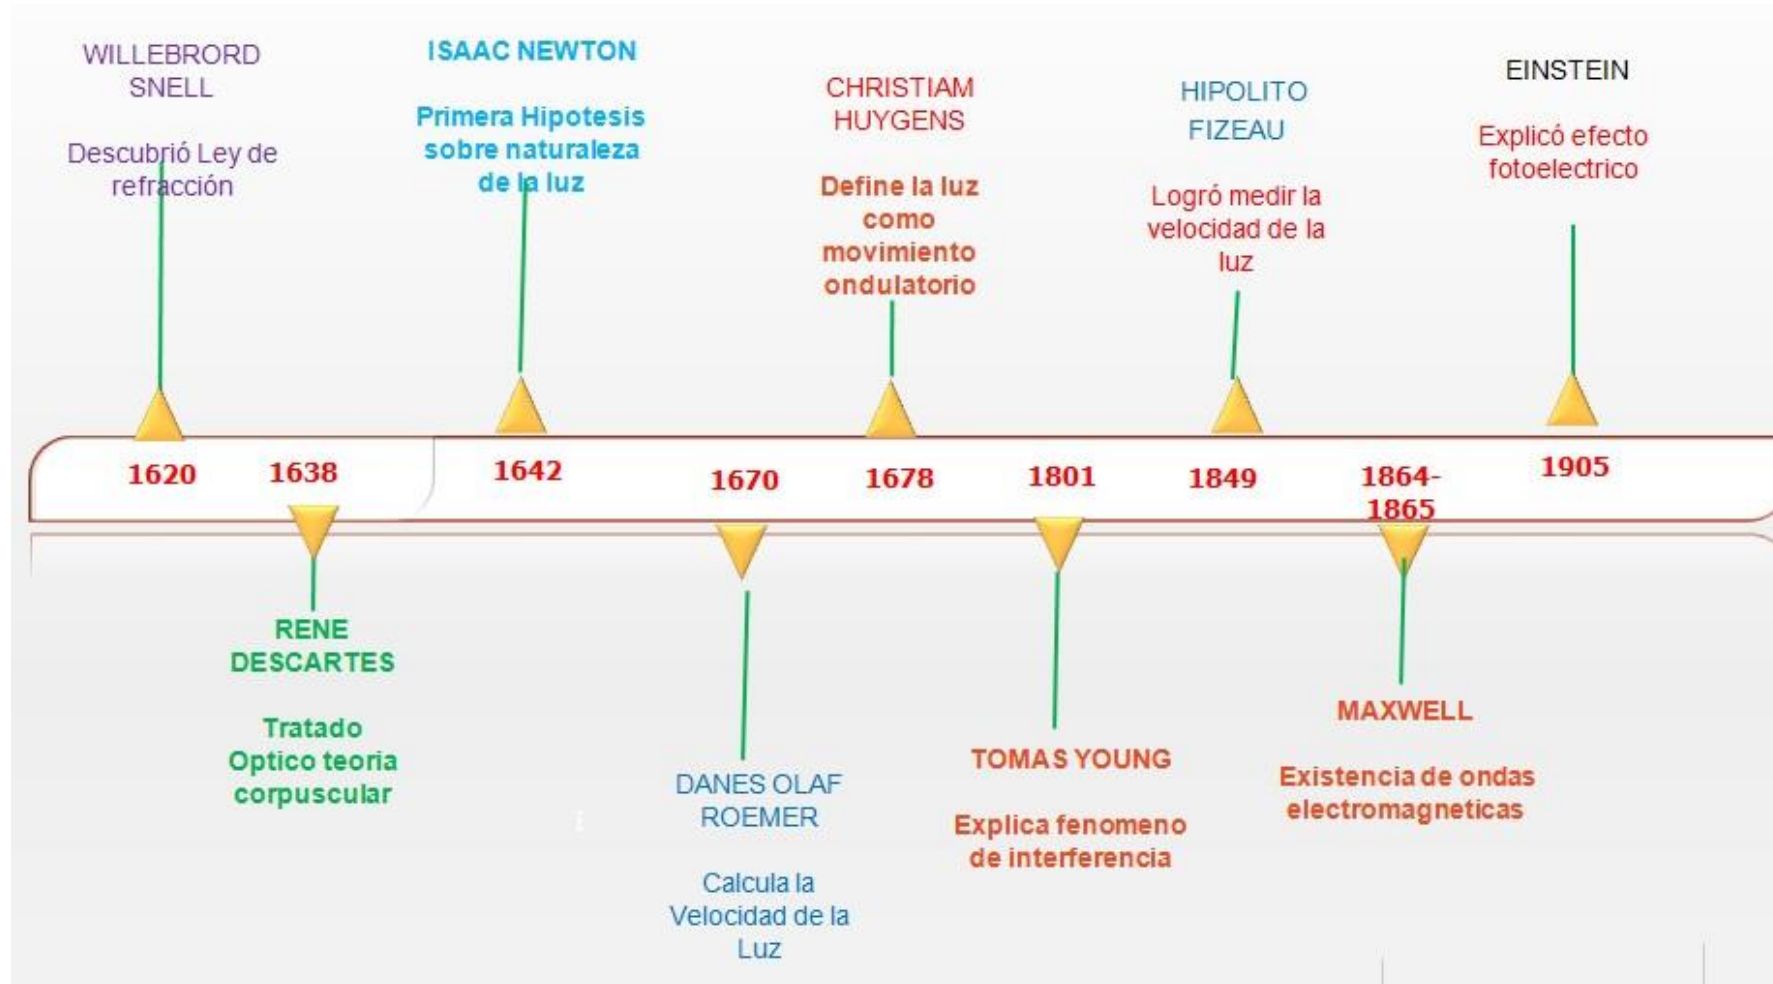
WILLEBRORD SNELL

Descubrió Ley de refracción

ISAAC NEWTON

Primera Hipotesis sobre naturaleza de la luz

CHRISTIAM HUYGENS

Define la luz como movimiento ondulatorio

HIPOLITO FIZEAU

Logró medir la velocidad de la luz

EINSTEIN

Explicó efecto fotoelectrico

1620 1638 1642 1670 1678 1801 1849 1864-1865 1905

RENE DESCARTES

Tratado Optico teoria corpuscular

DANES OLAF ROEMER

Calcula la Velocidad de la Luz

TOMAS YOUNG

Explica fenomeno de interferencia

MAXWELL

Existencia de ondas electromagneticas